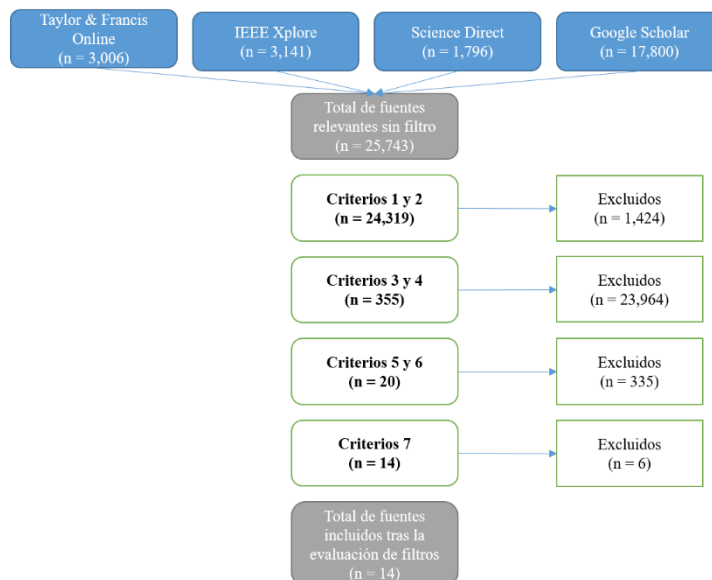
Taylor & Francis Online (n = 3,006)

IEEE Xplore (n = 3,141)

Science Direct (n = 1,796)

Google Scholar (n = 17,800)

Total de fuentes relevantes sin filtro (n = 25,743)

**Criterios 1 y 2 (n = 24,319)**

Excluidos (n = 1,424)

**Criterios 3 y 4 (n = 355)**

Excluidos (n = 23,964)

**Criterios 5 y 6 (n = 20)**

Excluidos (n = 335)

**Criterios 7 (n = 14)**

Excluidos (n = 6)

Total de fuentes incluidos tras la evaluación de filtros (n = 14)